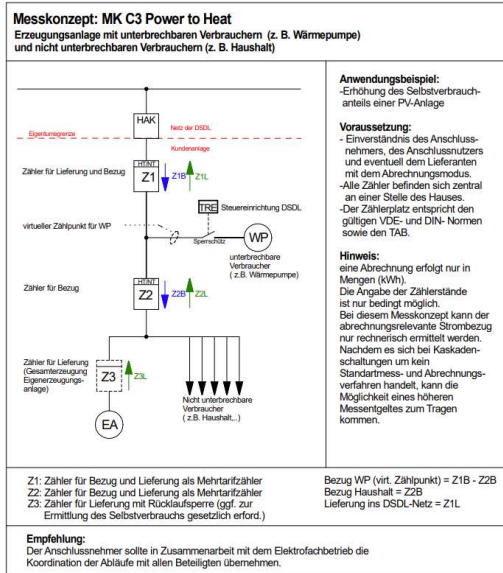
Messkonzept: MK C3 Power to Heat
Erzeugungsanlage mit unterbrechbaren Verbrauchern (z. B. Wärmepumpe) und nicht unterbrechbaren Verbrauchern (z. B. Haushalt)

HAK
Eigentumsgrenze
Netz der DSDL
Kundenanlage
Zähler für Lieferung und Bezug
HT/NT
Z1
Z1B
Z1L
TRE
Steuereinrichtung DSDL
virtueller Zählpunkt für WP
Sperrschütz
WP
unterbrechbare Verbraucher (z.B. Wärmepumpe)
Zähler für Bezug
HT/NT
Z2
Z2B
Z2L
Zähler für Lieferung (Gesamterzeugung Eigenerzeugungsanlage)
Z3
Z3L
Nicht unterbrechbare Verbraucher (z.B. Haushalt,..)
EA

Anwendungsbeispiel:
-Erhöhung des Selbstverbrauchanteils einer PV-Anlage

Voraussetzung:
- Einverständnis des Anschlussnehmers, des Anschlussnutzers und eventuell dem Lieferanten mit dem Abrechnungsmodus.
-Alle Zähler befinden sich zentral an einer Stelle des Hauses.
-Der Zählerplatz entspricht den gültigen VDE- und DIN- Normen sowie den TAB.

Hinweis:
eine Abrechnung erfolgt nur in Mengen (kWh).
Die Angabe der Zählerstände ist nur bedingt möglich.
Bei diesem Messkonzept kann der abrechnungsrelevante Strombezug nur rechnerisch ermittelt werden.
Nachdem es sich bei Kaskadenschaltungen um kein Standardmess- und Abrechnungsverfahren handelt, kann die Möglichkeit eines höheren Messentgeltes zum Tragen kommen.

Z1: Zähler für Bezug und Lieferung als Mehrtarifzähler
Z2: Zähler für Bezug und Lieferung als Mehrtarifzähler
Z3: Zähler für Lieferung mit Rücklaufsperre (ggf. zur Ermittlung des Selbstverbrauchs gesetzlich erford.)

Bezug WP (virt. Zählpunkt) = Z1B - Z2B
Bezug Haushalt = Z2B
Lieferung ins DSDL-Netz = Z1L

Empfehlung:
Der Anschlussnehmer sollte in Zusammenarbeit mit dem Elektrofachbetrieb die Koordination der Abläufe mit allen Beteiligten übernehmen.